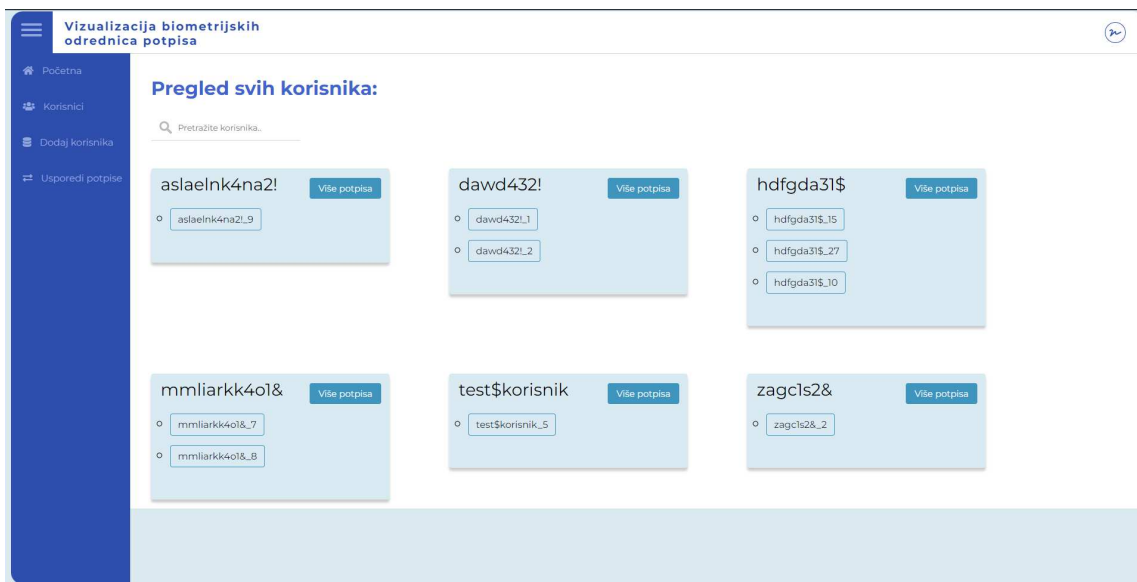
Vizualizacija biometrijskih odrednica potpisa

Početna

Korisnici

Dodaj korisnika

Usporedi potpise

Pregled svih korisnika:

Pretražite korisnika..

aslaelnk4na2!
Više potpisa
aslaelnk4na2!_9

dawd432!
Više potpisa
dawd432!_1
dawd432!_2

hdfgda31$
Više potpisa
hdfgda31$_15
hdfgda31$_27
hdfgda31$_10

mmliarkk4o1&
Više potpisa
mmliarkk4o1&_7
mmliarkk4o1&_8

test$korisnik
Više potpisa
test$korisnik_5

zagc1s2&
Više potpisa
zagc1s2&_2